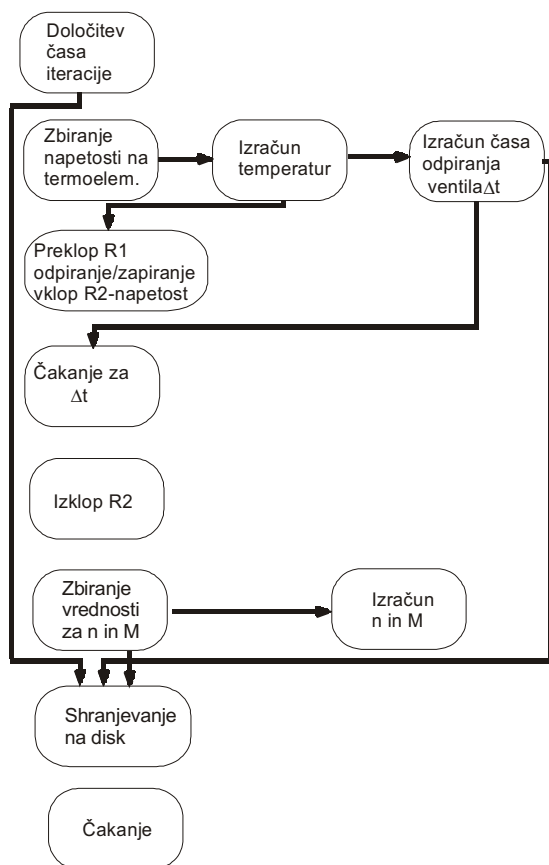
Določitev časa iteracije

Zbiranje napetosti na termoelem.

Izračun temperatur

Izračun časa odpiranja ventila$\Delta t$

Preklop R1 odpiranje/zapiranje vklop R2-napetost

Čakanje za $\Delta t$

Izklop R2

Zbiranje vrednosti za n in M

Izračun n in M

Shranjevanje na disk

Čakanje